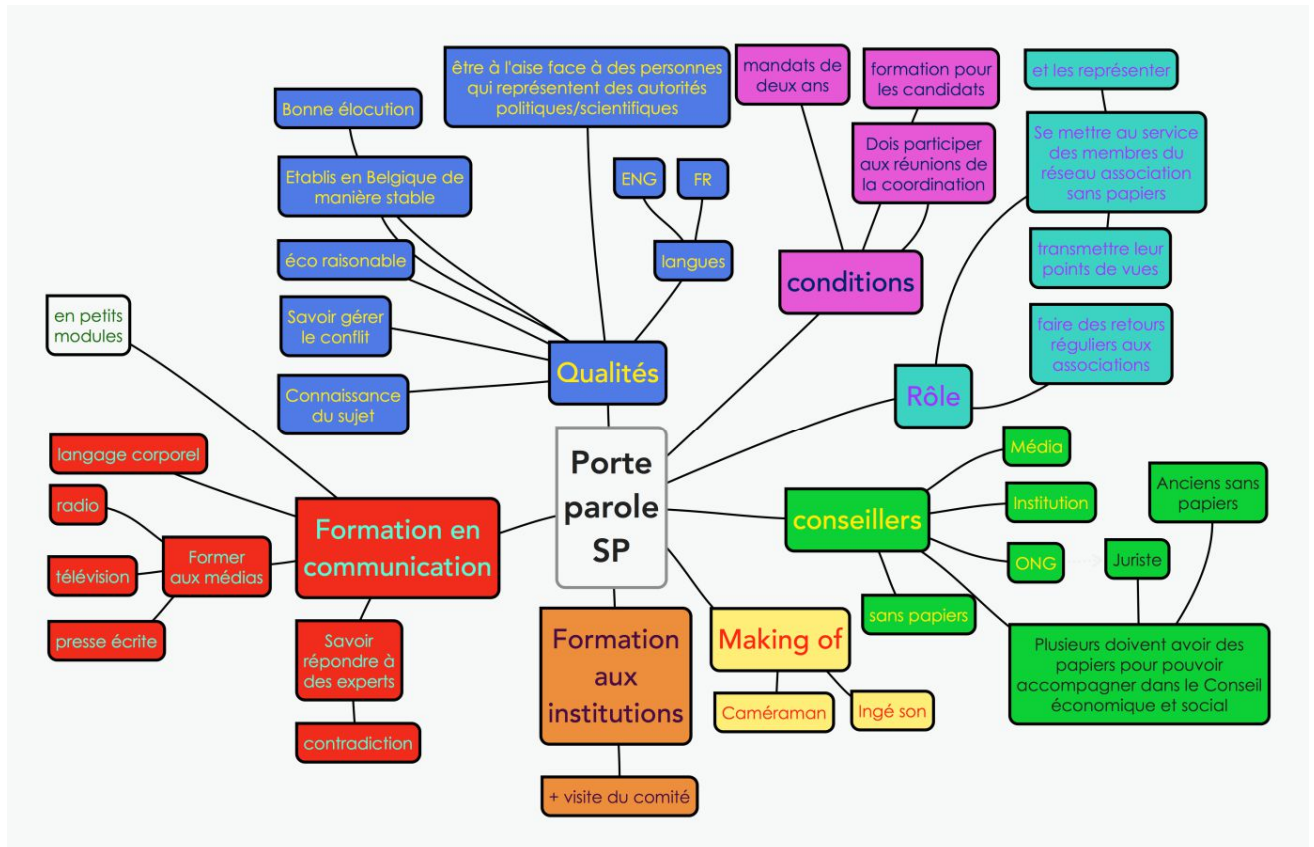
Porte parole SP

Qualités

être à l'aise face à des personnes qui représentent des autorités politiques/scientifiques

Bonne élocution

Etablis en Belgique de manière stable

éco raisonable

Savoir gérer le conflit

Connaissance du sujet

langues

ENG

FR

conditions

mandats de deux ans

formation pour les candidats

Dois participer aux réunions de la coordination

Rôle

et les représenter

Se mettre au service des membres du réseau association sans papiers

transmettre leur points de vues

faire des retours réguliers aux associations

conseillers

Média

Institution

ONG

sans papiers

Anciens sans papiers

Juriste

Plusieurs doivent avoir des papiers pour pouvoir accompagner dans le Conseil économique et social

Making of

Caméraman

Ingé son

Formation aux institutions

+ visite du comité

Formation en communication

en petits modules

langage corporel

radio

télévision

presse écrite

Former aux médias

Savoir répondre à des experts

contradiction